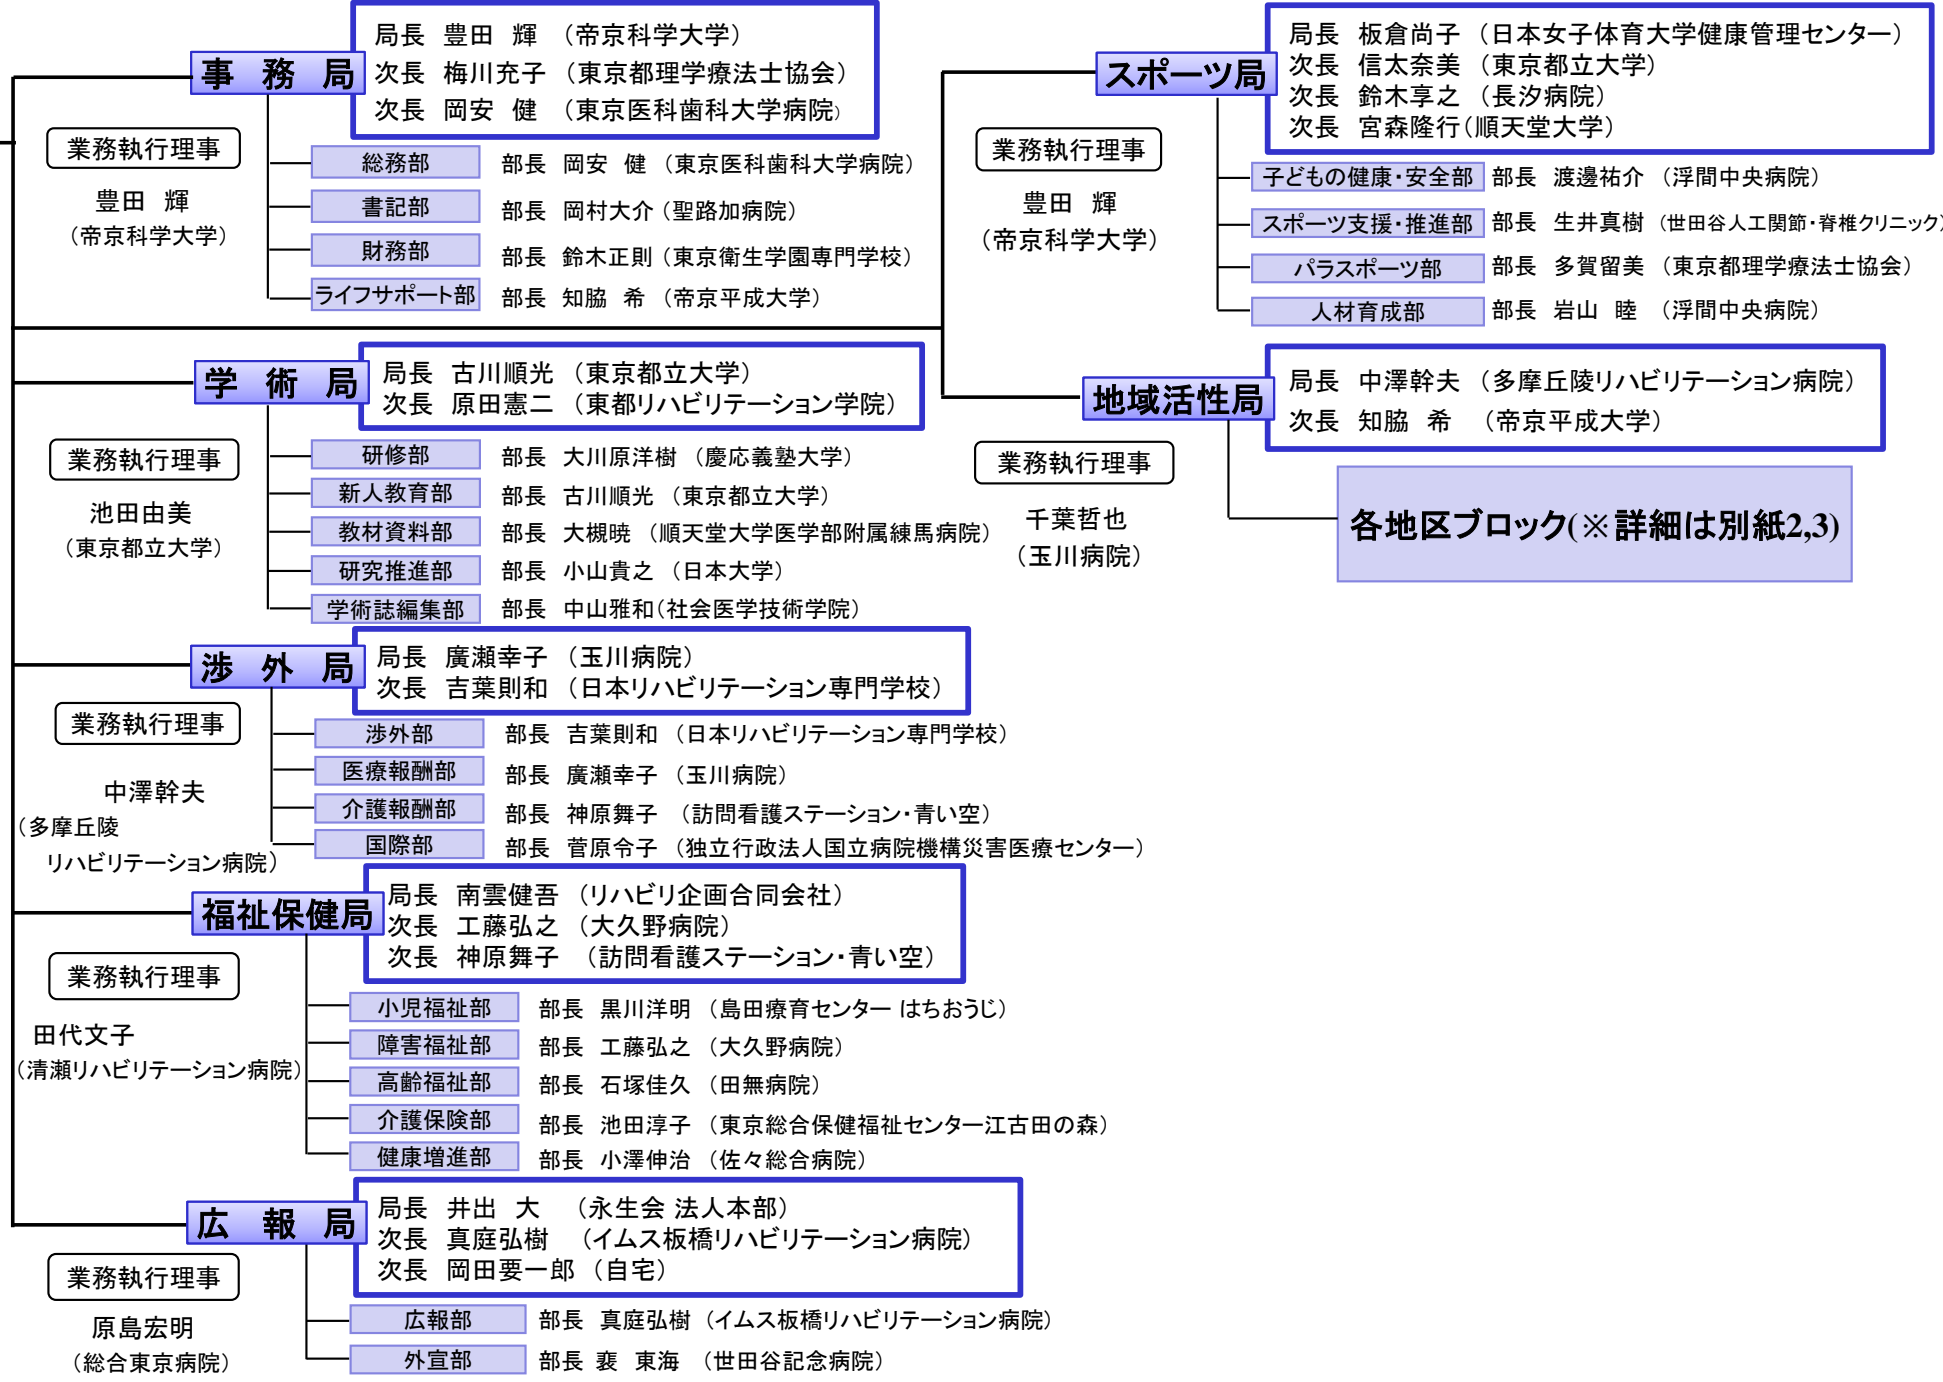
事　務　局
局長　豊田　輝　（帝京科学大学）
次長　梅川充子　（東京都理学療法士協会）
次長　岡安　健　（東京医科歯科大学病院）

業務執行理事
豊田　輝
（帝京科学大学）

総務部　部長　岡安　健　（東京医科歯科大学病院）
書記部　部長　岡村大介（聖路加病院）
財務部　部長　鈴木正則（東京衛生学園専門学校）
ライフサポート部　部長　知脇　希　（帝京平成大学）

学　術　局
局長　古川順光　（東京都立大学）
次長　原田憲二　（東都リハビリテーション学院）

業務執行理事
池田由美
（東京都立大学）

研修部　部長　大川原洋樹　（慶応義塾大学）
新人教育部　部長　古川順光　（東京都立大学）
教材資料部　部長　大槻暁　（順天堂大学医学部附属練馬病院）
研究推進部　部長　小山貴之　（日本大学）
学術誌編集部　部長　中山雅和（社会医学技術学院）

渉　外　局
局長　廣瀬幸子　（玉川病院）
次長　吉葉則和　（日本リハビリテーション専門学校）

業務執行理事
中澤幹夫
（多摩丘陵
リハビリテーション病院）

渉外部　部長　吉葉則和　（日本リハビリテーション専門学校）
医療報酬部　部長　廣瀬幸子　（玉川病院）
介護報酬部　部長　神原舞子　（訪問看護ステーション･青い空）
国際部　部長　菅原令子　（独立行政法人国立病院機構災害医療センター）

福祉保健局
局長　南雲健吾　（リハビリ企画合同会社）
次長　工藤弘之　（大久野病院）
次長　神原舞子　（訪問看護ステーション･青い空）

業務執行理事
田代文子
（清瀬リハビリテーション病院）

小児福祉部　部長　黒川洋明　（島田療育センター はちおうじ）
障害福祉部　部長　工藤弘之　（大久野病院）
高齢福祉部　部長　石塚佳久　（田無病院）
介護保険部　部長　池田淳子　（東京総合保健福祉センター江古田の森）
健康増進部　部長　小澤伸治　（佐々総合病院）

広　報　局
局長　井出　大　（永生会 法人本部）
次長　真庭弘樹　（イムス板橋リハビリテーション病院）
次長　岡田要一郎　（自宅）

業務執行理事
原島宏明
（総合東京病院）

広報部　部長　真庭弘樹　（イムス板橋リハビリテーション病院）
外宣部　部長　袰　東海　（世田谷記念病院）

スポーツ局
局長　板倉尚子　（日本女子体育大学健康管理センター）
次長　信太奈美　（東京都立大学）
次長　鈴木享之　（長汐病院）
次長　宮森隆行（順天堂大学）

業務執行理事
豊田　輝
（帝京科学大学）

子どもの健康･安全部　部長　渡邊祐介　（浮間中央病院）
スポーツ支援･推進部　部長　生井真樹　（世田谷人工関節･脊椎クリニック）
パラスポーツ部　部長　多賀留美　（東京都理学療法士協会）
人材育成部　部長　岩山　睦　（浮間中央病院）

地域活性局
局長　中澤幹夫　（多摩丘陵リハビリテーション病院）
次長　知脇　希　（帝京平成大学）

業務執行理事
千葉哲也
（玉川病院）

各地区ブロック(※詳細は別紙2,3)